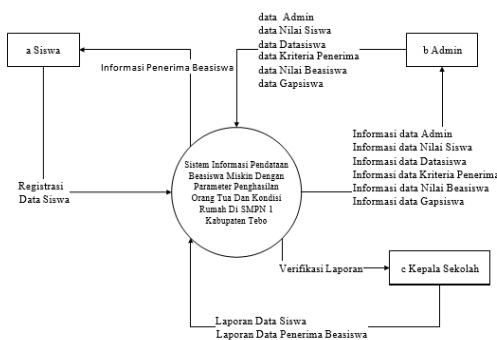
a Siswa

Informasi Penerima Beasiswa

data Admin
data Nilai Siswa
data Datasiswa
data Kriteria Penerima
data Nilai Beasiswa
data Gapsiswa

b Admin

Informasi data Admin
Informasi data Nilai Siswa
Informasi data Datasiswa
Informasi data Kriteria Penerima
Informasi data Nilai Beasiswa
Informasi data Gapsiswa

Registrasi
Data Siswa

Sistem Informasi Pendataan Beasiswa Miskin Dengan Parameter Penghasilan Orang Tua Dan Kondisi Rumah Di SMPN 1 Kabupaten Tebo

Verifikasi Laporan

c Kepala Sekolah

Laporan Data Siswa
Laporan Data Penerima Beasiswa